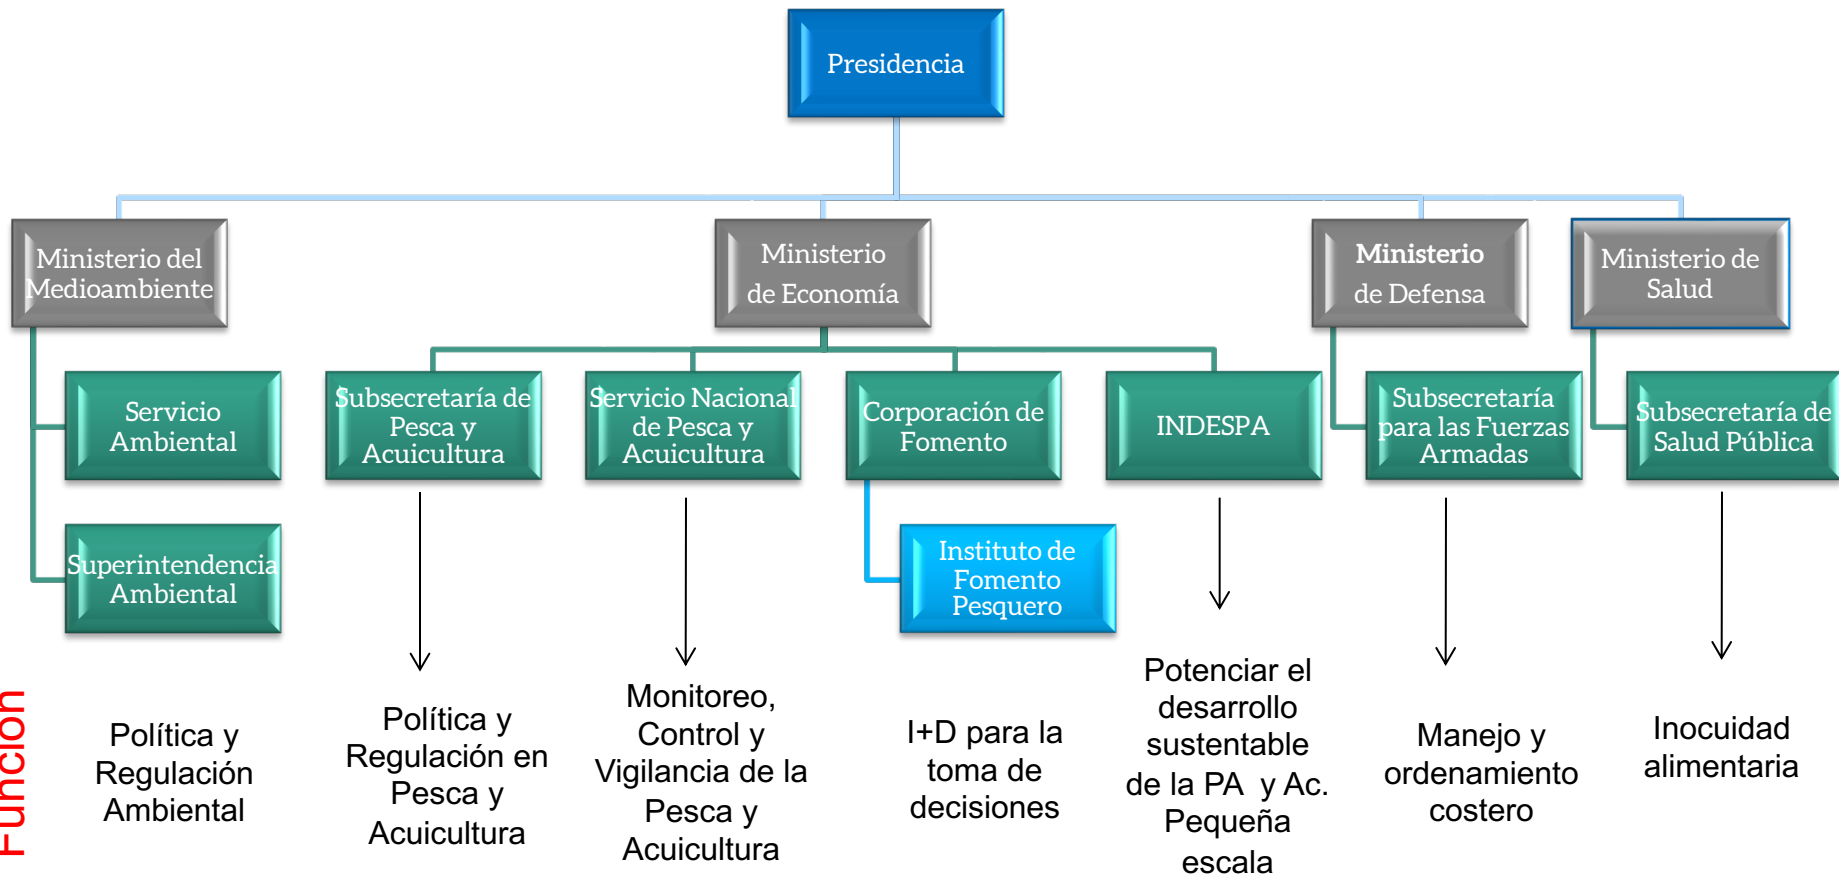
Presidencia

Ministerio del Medioambiente

Ministerio de Economía

Ministerio de Defensa

Ministerio de Salud

Servicio Ambiental

Superintendencia Ambiental

Subsecretaría de Pesca y Acuicultura

Servicio Nacional de Pesca y Acuicultura

Corporación de Fomento

Instituto de Fomento Pesquero

INDESPA

Subsecretaría para las Fuerzas Armadas

Subsecretaría de Salud Pública

Función

Política y Regulación Ambiental

Política y Regulación en Pesca y Acuicultura

Monitoreo, Control y Vigilancia de la Pesca y Acuicultura

I+D para la toma de decisiones

Potenciar el desarrollo sustentable de la PA y Ac. Pequeña escala

Manejo y ordenamiento costero

Inocuidad alimentaria